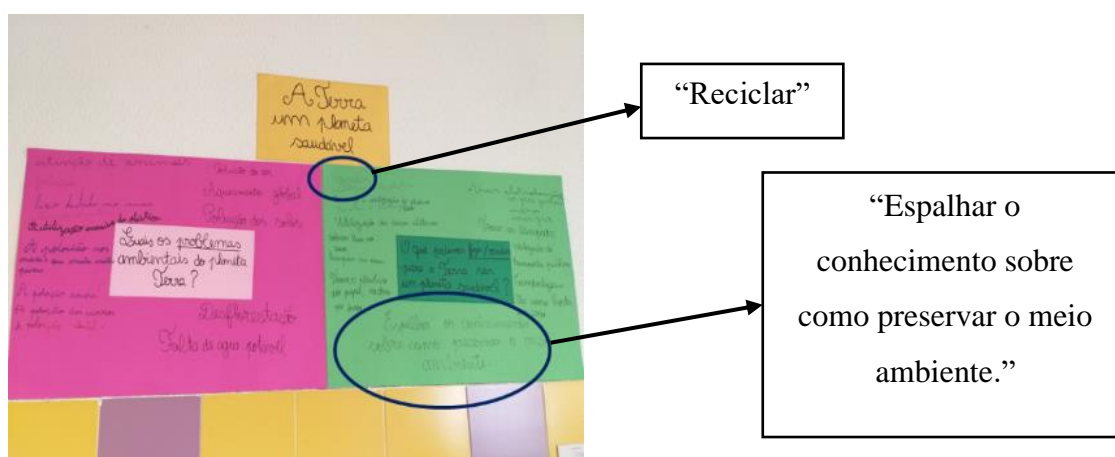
A Terra um planeta saudável

"Reciclar"

"Espalhar o conhecimento sobre como preservar o meio ambiente."

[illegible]ição de animais

Aquecimento global

Poluição dos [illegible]

Quais os problemas ambientais do planeta Terra?

Desflorestação

Falta de água potável

O que fazer para que a Terra seja um planeta saudável?

Espalhar o conhecimento sobre como preservar o meio ambiente